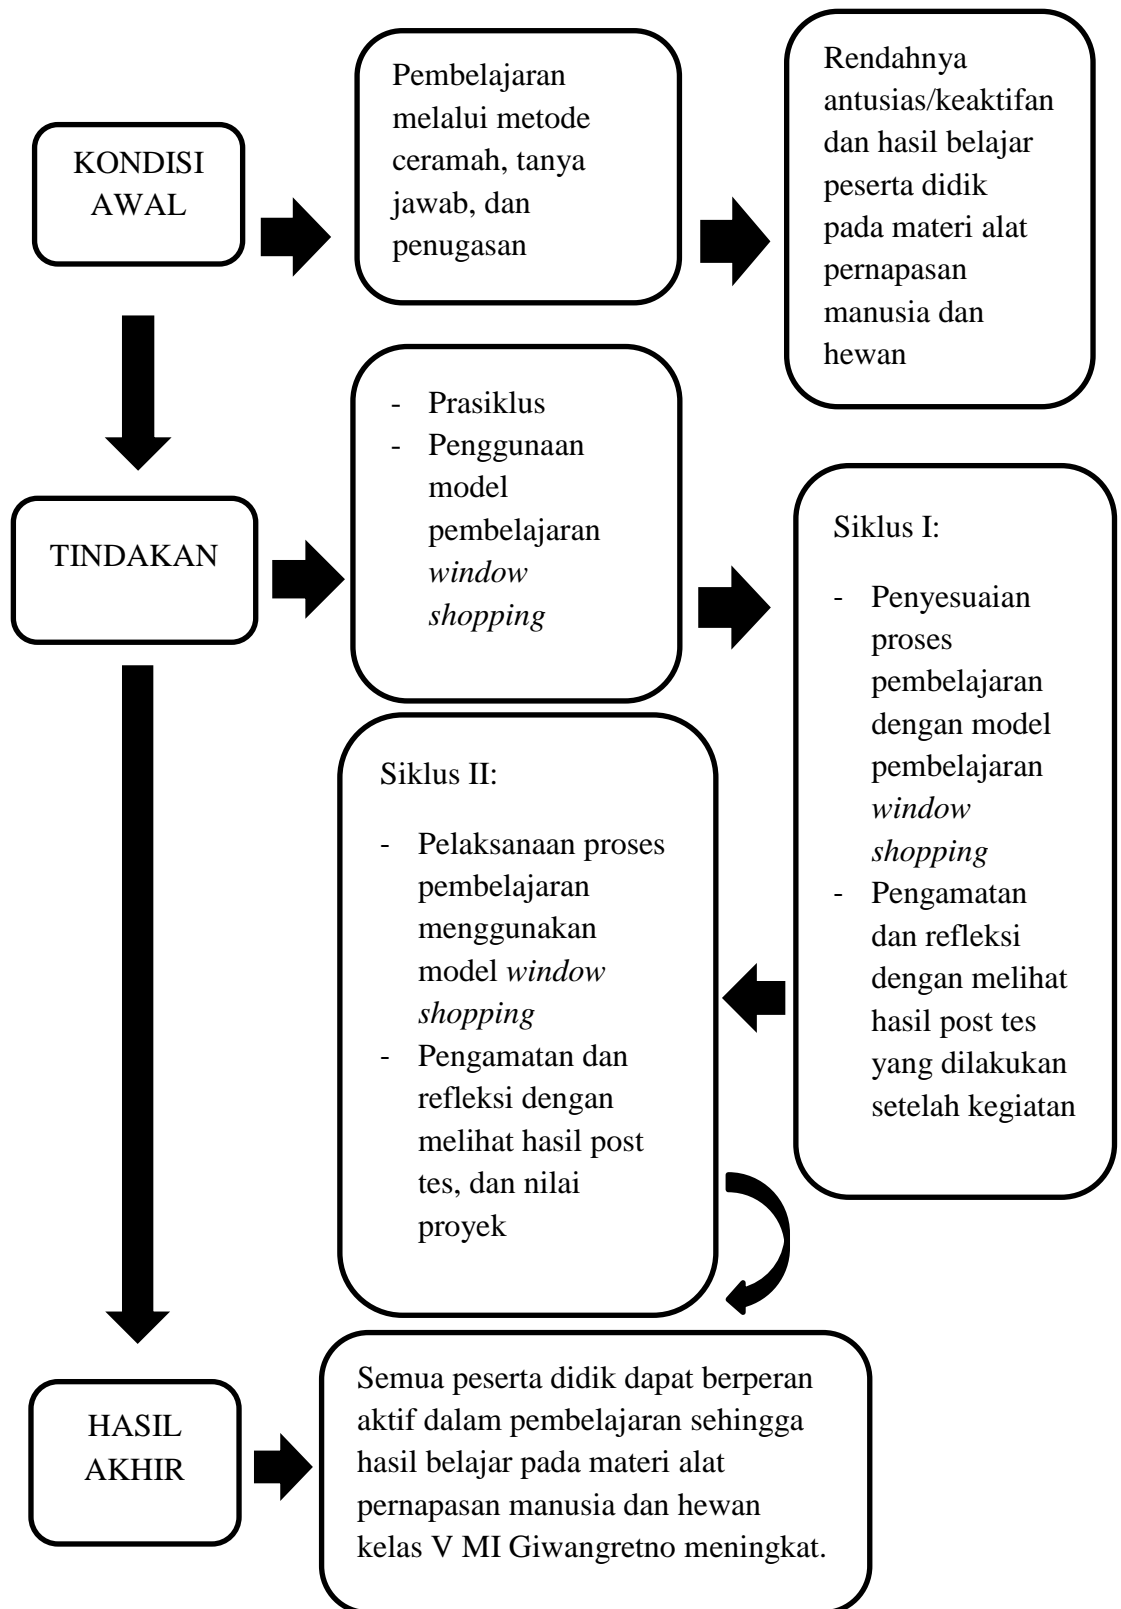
KONDISI AWAL

Pembelajaran melalui metode ceramah, tanya jawab, dan penugasan

Rendahnya antusias/keaktifan dan hasil belajar peserta didik pada materi alat pernapasan manusia dan hewan

TINDAKAN

- Prasiklus
- Penggunaan model pembelajaran *window shopping*

Siklus I:

- Penyesuaian proses pembelajaran dengan model pembelajaran *window shopping*
- Pengamatan dan refleksi dengan melihat hasil post tes yang dilakukan setelah kegiatan

Siklus II:

- Pelaksanaan proses pembelajaran menggunakan model *window shopping*
- Pengamatan dan refleksi dengan melihat hasil post tes, dan nilai proyek

HASIL AKHIR

Semua peserta didik dapat berperan aktif dalam pembelajaran sehingga hasil belajar pada materi alat pernapasan manusia dan hewan kelas V MI Giwangretno meningkat.